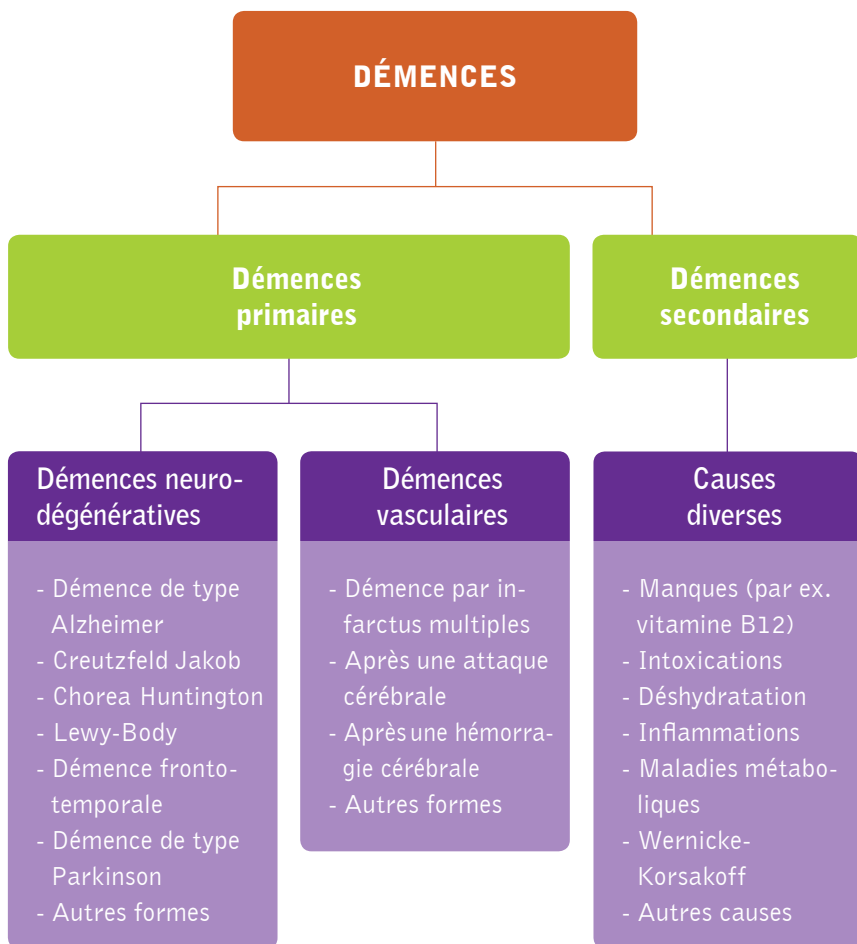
DÉMENCES

Démences primaires

Démences secondaires

Démences neurodégénératives

- Démence de type Alzheimer
- Creutzfeld Jakob
- Chorea Huntington
- Lewy-Body
- Démence frontotemporale
- Démence de type Parkinson
- Autres formes

Démences vasculaires

- Démence par infarctus multiples
- Après une attaque cérébrale
- Après une hémorragie cérébrale
- Autres formes

Causes diverses

- Manques (par ex. vitamine B12)
- Intoxications
- Déshydratation
- Inflammations
- Maladies métaboliques
- Wernicke-Korsakoff
- Autres causes